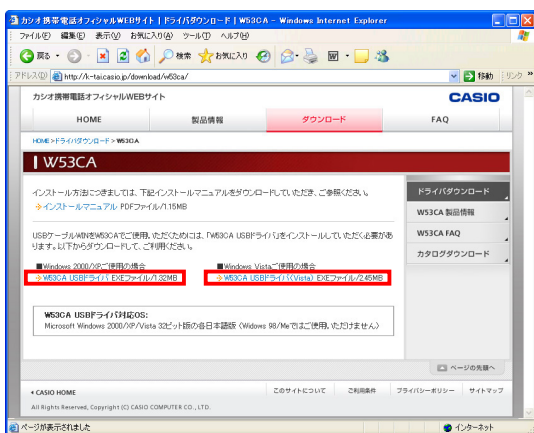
カシオ携帯電話オフィシャルWEBサイト | ドライバダウンロード | W53CA - Windows Internet Explorer

ファイル(F) 編集(E) 表示(V) お気に入り(A) ツール(T) ヘルプ(H)

戻る 検索 お気に入り

アドレス(D) http://k-tai.casio.jp/download/w53ca/ 移動 リンク »

カシオ携帯電話オフィシャルWEBサイト CASIO

HOME 製品情報 ダウンロード FAQ

HOME > ドライバダウンロード > W53CA

W53CA

インストール方法につきましては、下記インストールマニュアルをダウンロードしていただき、ご参照ください。
インストールマニュアル PDFファイル/1.15MB

USBケーブルWINをW53CAでご使用いただくためには、「W53CA USBドライバ」をインストールしていただく必要があります。以下からダウンロードして、ご利用ください。

■Windows 2000/XPご使用の場合
W53CA USBドライバ EXEファイル/1.32MB

■Windows Vistaご使用の場合
W53CA USBドライバ(Vista) EXEファイル/2.45MB

W53CA USBドライバ対応OS:
Microsoft Windows 2000/XP/Vista 32ビット版の各日本語版（Windows 98/Meではご使用いただけません）

ドライバダウンロード
W53CA 製品情報
W53CA FAQ
カタログダウンロード

ページの先頭へ

CASIO HOME

このサイトについて ご利用条件 プライバシーポリシー サイトマップ

All Rights Reserved, Copyright (C) CASIO COMPUTER CO., LTD.

ページが表示されました インターネット